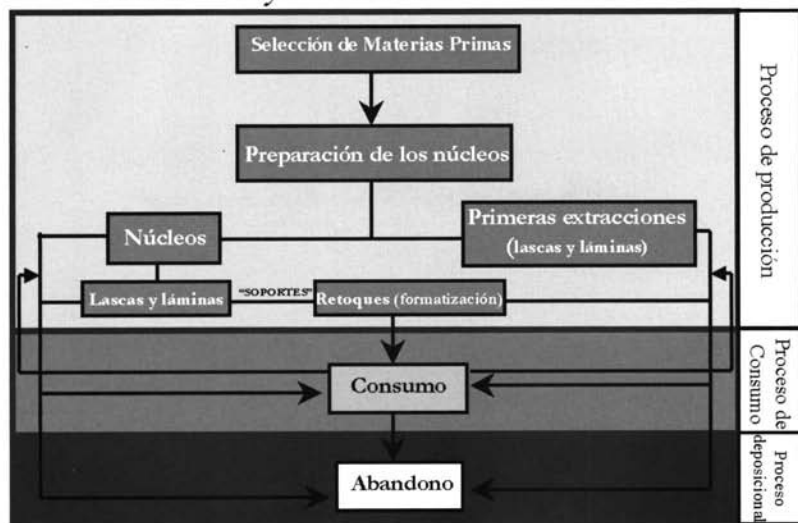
Selección de Materias Primas

Preparación de los núcleos

Núcleos

Primeras extracciones (lascas y láminas)

Lascas y láminas

"SOPORTES"

Retoques (formatización)

Consumo

Abandono

Proceso de producción

Proceso de Consumo

Proceso deposicional